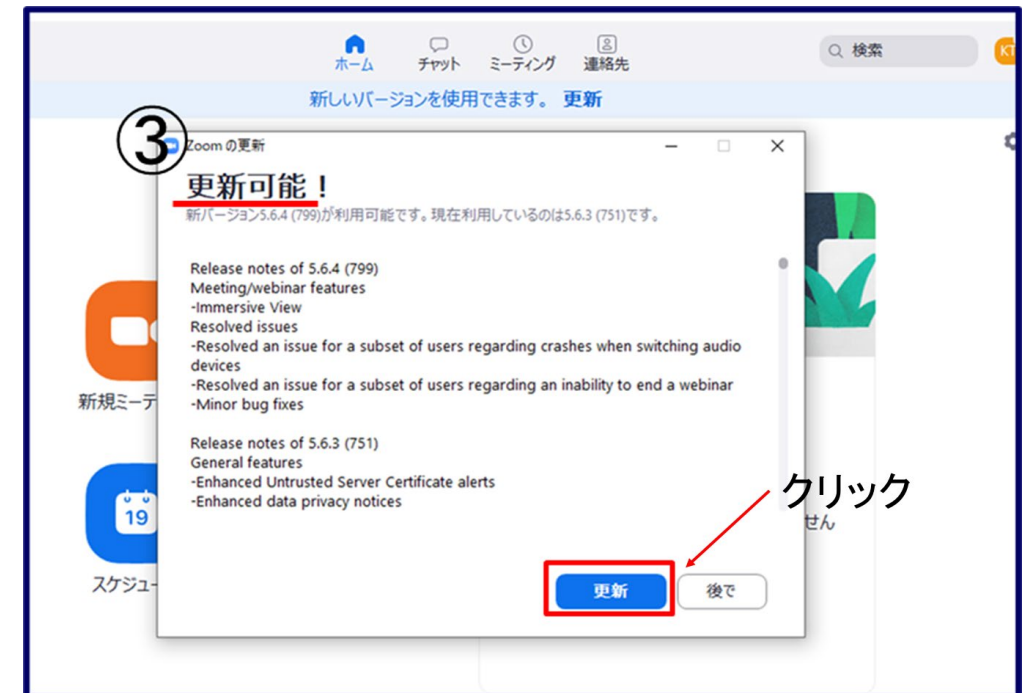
ホーム チャット ミーティング 連絡先

検索

KT

新しいバージョンを使用できます。 更新

③

Zoom の更新

更新可能！

新バージョン5.6.4 (799)が利用可能です。現在利用しているのは5.6.3 (751)です。

Release notes of 5.6.4 (799)
Meeting/webinar features
-Immersive View
Resolved issues
-Resolved an issue for a subset of users regarding crashes when switching audio devices
-Resolved an issue for a subset of users regarding an inability to end a webinar
-Minor bug fixes

Release notes of 5.6.3 (751)
General features
-Enhanced Untrusted Server Certificate alerts
-Enhanced data privacy notices

新規ミーテ

19

スケジュー

せん

クリック

更新

後で